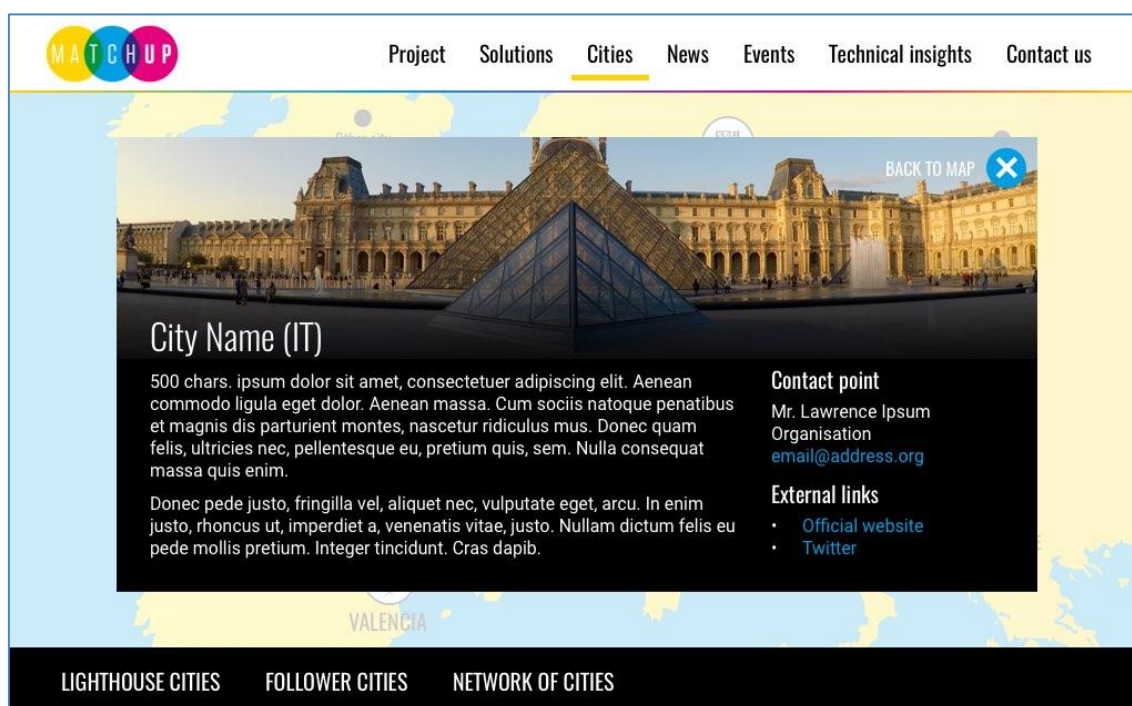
MATCHUP

Project Solutions Cities News Events Technical insights Contact us

BACK TO MAP

City Name (IT)

500 chars. ipsum dolor sit amet, consectetuer adipiscing elit. Aenean commodo ligula eget dolor. Aenean massa. Cum sociis natoque penatibus et magnis dis parturient montes, nascetur ridiculus mus. Donec quam felis, ultricies nec, pellentesque eu, pretium quis, sem. Nulla consequat massa quis enim.

Donec pede justo, fringilla vel, aliquet nec, vulputate eget, arcu. In enim justo, rhoncus ut, imperdiet a, venenatis vitae, justo. Nullam dictum felis eu pede mollis pretium. Integer tincidunt. Cras dapib.

Contact point

Mr. Lawrence Ipsum
Organisation
email@address.org

External links

- Official website
- Twitter

VALENCIA

LIGHTHOUSE CITIES FOLLOWER CITIES NETWORK OF CITIES